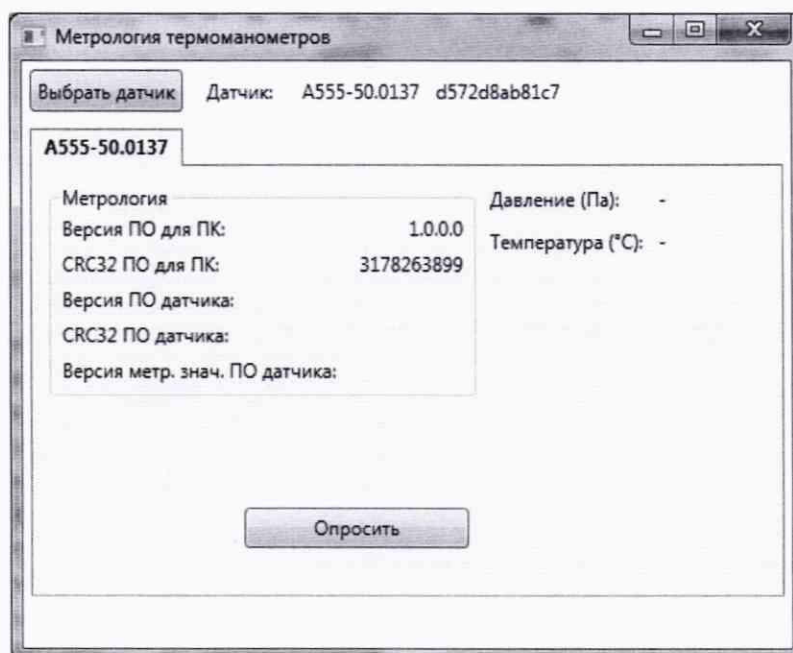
Метрология термоманометров

Выбрать датчик Датчик: A555-50.0137 d572d8ab81c7

A555-50.0137

Метрология
Версия ПО для ПК: 1.0.0.0
CRC32 ПО для ПК: 3178263899
Версия ПО датчика:
CRC32 ПО датчика:
Версия метр. знач. ПО датчика:

Давление (Па): -
Температура (°С): -

Опросить